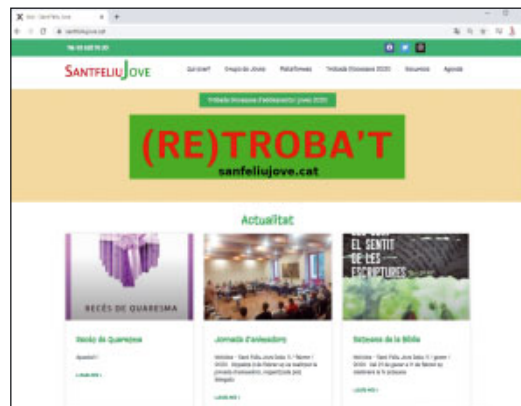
Inici - Sant Feliu Jove
santfeliujove.cat

SANTFELIUJOVE
Qui són? Grups de Joves Plataformes Trobada Diocesana 2020 Recursos Agenda

Trobada Diocesana d'adolescents i joves 2020

(RE)TROBA'T
sanfeliujove.cat

Actualitat

RECÉS DE QUARESMA

EL SENTIT DE LES ESCRIPTURES

Recés de Quaresma

Jornada d'animadors

Diumenge de la Bíblia

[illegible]

LLEGIR MÉS »

LLEGIR MÉS »

LLEGIR MÉS »